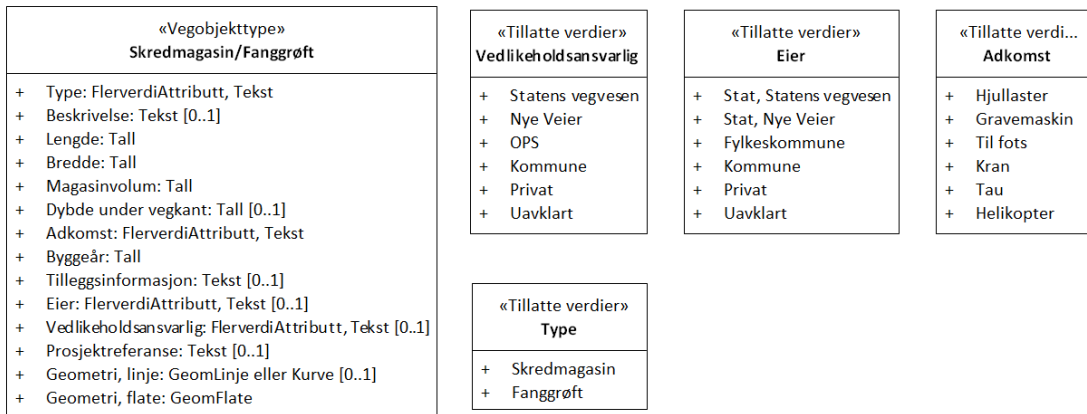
«Vegobjekttype»
Skredmagasin/Fanggrøft

+ Type: FlerverdiAttributt, Tekst
+ Beskrivelse: Tekst [0..1]
+ Lengde: Tall
+ Bredde: Tall
+ Magasinvolum: Tall
+ Dybde under vegkant: Tall [0..1]
+ Adkomst: FlerverdiAttributt, Tekst
+ Byggeår: Tall
+ Tilleggsinformasjon: Tekst [0..1]
+ Eier: FlerverdiAttributt, Tekst [0..1]
+ Vedlikeholdsansvarlig: FlerverdiAttributt, Tekst [0..1]
+ Prosjektreferanse: Tekst [0..1]
+ Geometri, linje: GeomLinje eller Kurve [0..1]
+ Geometri, flate: GeomFlate

«Tillatte verdier»
Vedlikeholdsansvarlig

+ Statens vegvesen
+ Nye Veier
+ OPS
+ Kommune
+ Privat
+ Uavklart

«Tillatte verdier»
Eier

+ Stat, Statens vegvesen
+ Stat, Nye Veier
+ Fylkeskommune
+ Kommune
+ Privat
+ Uavklart

«Tillatte verdi...
Adkomst

+ Hjullaster
+ Gravemaskin
+ Til fots
+ Kran
+ Tau
+ Helikopter

«Tillatte verdier»
Type

+ Skredmagasin
+ Fanggrøft